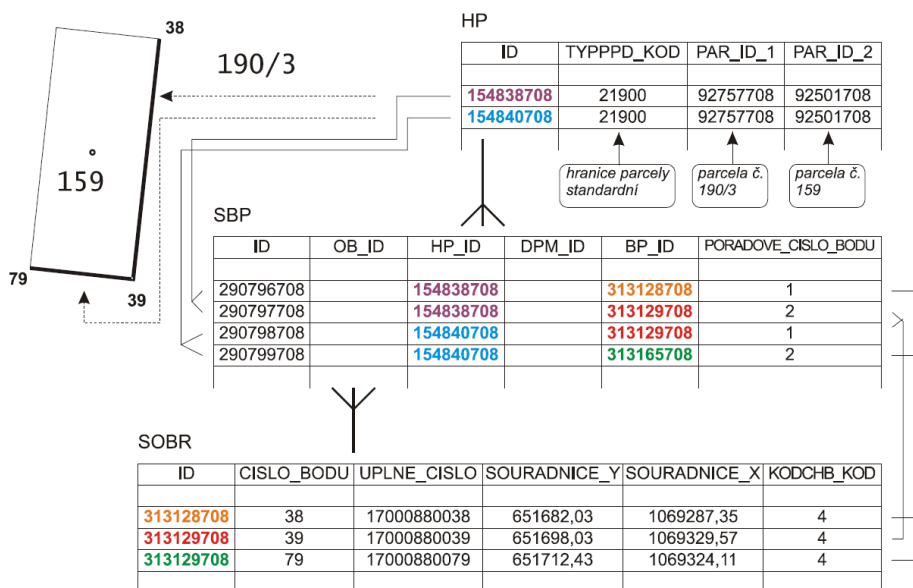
38

190/3

159

79

39

HP

| ID | TYPPPD_KOD | PAR_ID_1 | PAR_ID_2 |
|---|---|---|---|
| | | | |
| 154838708 | 21900 | 92757708 | 92501708 |
| 154840708 | 21900 | 92757708 | 92501708 |

hranice parcely standardní

parcela č. 190/3

parcela č. 159

SBP

| ID | OB_ID | HP_ID | DPM_ID | BP_ID | PORADOVE_CISLO_BODU |
|---|---|---|---|---|---|
| | | | | | |
| 290796708 | | 154838708 | | 313128708 | 1 |
| 290797708 | | 154838708 | | 313129708 | 2 |
| 290798708 | | 154840708 | | 313129708 | 1 |
| 290799708 | | 154840708 | | 313165708 | 2 |

SOBR

| ID | CISLO_BODU | UPLNE_CISLO | SOURADNICE_Y | SOURADNICE_X | KODCHB_KOD |
|---|---|---|---|---|---|
| | | | | | |
| 313128708 | 38 | 17000880038 | 651682,03 | 1069287,35 | 4 |
| 313129708 | 39 | 17000880039 | 651698,03 | 1069329,57 | 4 |
| 313129708 | 79 | 17000880079 | 651712,43 | 1069324,11 | 4 |